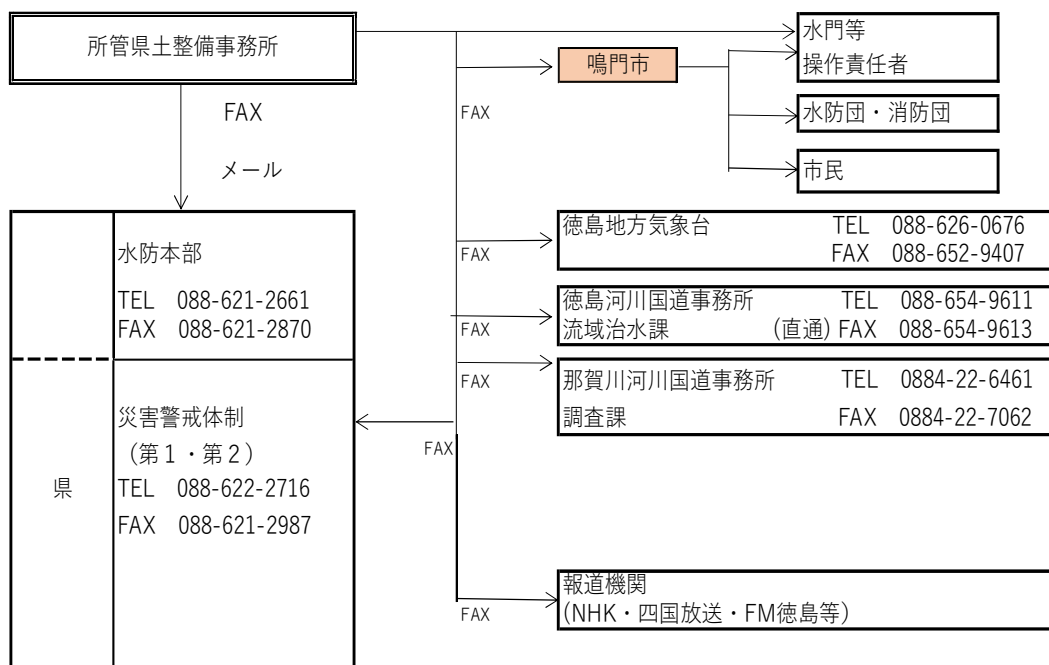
所管県土整備事務所

FAX

メール

水門等
操作責任者

鳴門市

FAX

水防団・消防団

市民

県

水防本部

TEL 088-621-2661
FAX 088-621-2870

災害警戒体制
（第１・第２）
TEL 088-622-2716
FAX 088-621-2987

FAX

徳島地方気象台 TEL 088-626-0676
FAX 088-652-9407

FAX

徳島河川国道事務所 TEL 088-654-9611
流域治水課 (直通) FAX 088-654-9613

FAX

那賀川河川国道事務所 TEL 0884-22-6461
調査課 FAX 0884-22-7062

FAX

FAX

報道機関
(NHK・四国放送・FM徳島等)